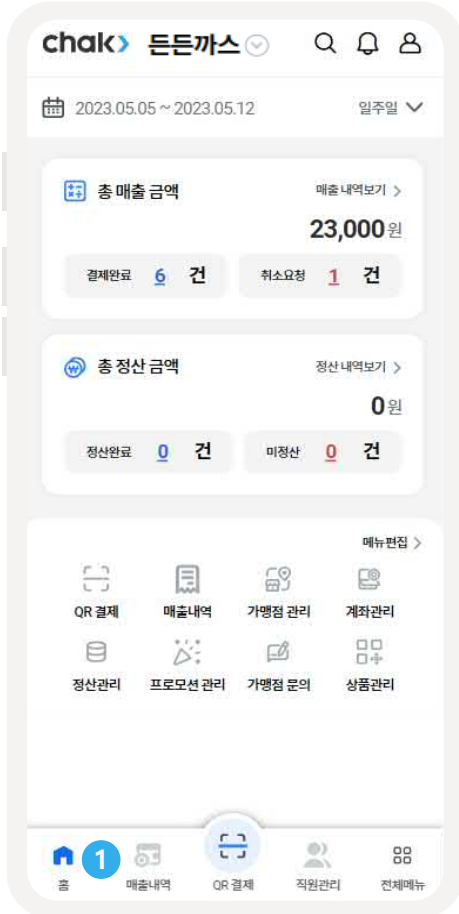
chak> 든든까스

2023.05.05 ~ 2023.05.12
일주일

총 매출 금액
매출 내역보기 >
23,000원
결제완료 6 건
취소요청 1 건

총 정산 금액
정산 내역보기 >
0원
정산완료 0 건
미정산 0 건

메뉴편집 >
QR 결제
매출내역
가맹점 관리
계좌관리
정산관리
프로모션 관리
가맹점 문의
상품관리

홈
1
매출내역
QR 결제
직원관리
전체메뉴